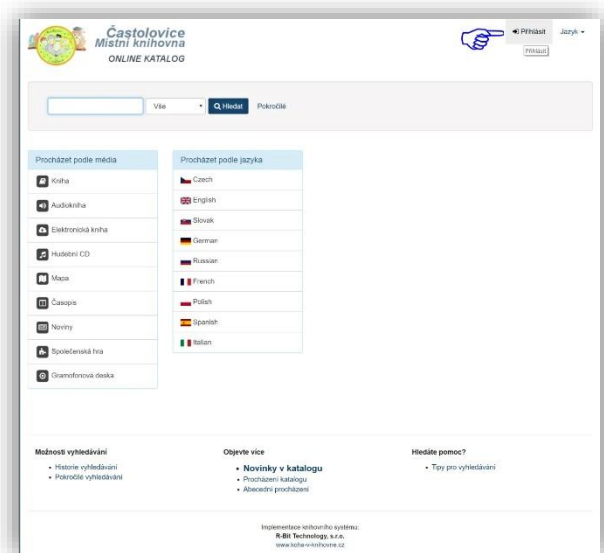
Častolovice
Místní knihovna
ONLINE KATALOG

Přihlásit
Přihlásit
Jazyk

Vše
Hledat
Pokročilé

Procházet podle média
Kniha
Audiokniha
Elektronická kniha
Hudební CD
Mapa
Časopis
Noviny
Společenská hra
Gramofonová deska

Procházet podle jazyka
Czech
English
Slovak
German
Russian
French
Polish
Spanish
Italian

Možnosti vyhledávání
• Historie vyhledávání
• Pokročilé vyhledávání

Objevte více
• Novinky v katalogu
• Procházení katalogu
• Abecední procházení

Hledáte pomoc?
• Tipy pro vyhledávání

Implementace knihovního systému:
R-Bit Technology, s.r.o.
www.koha-v-knihovne.cz